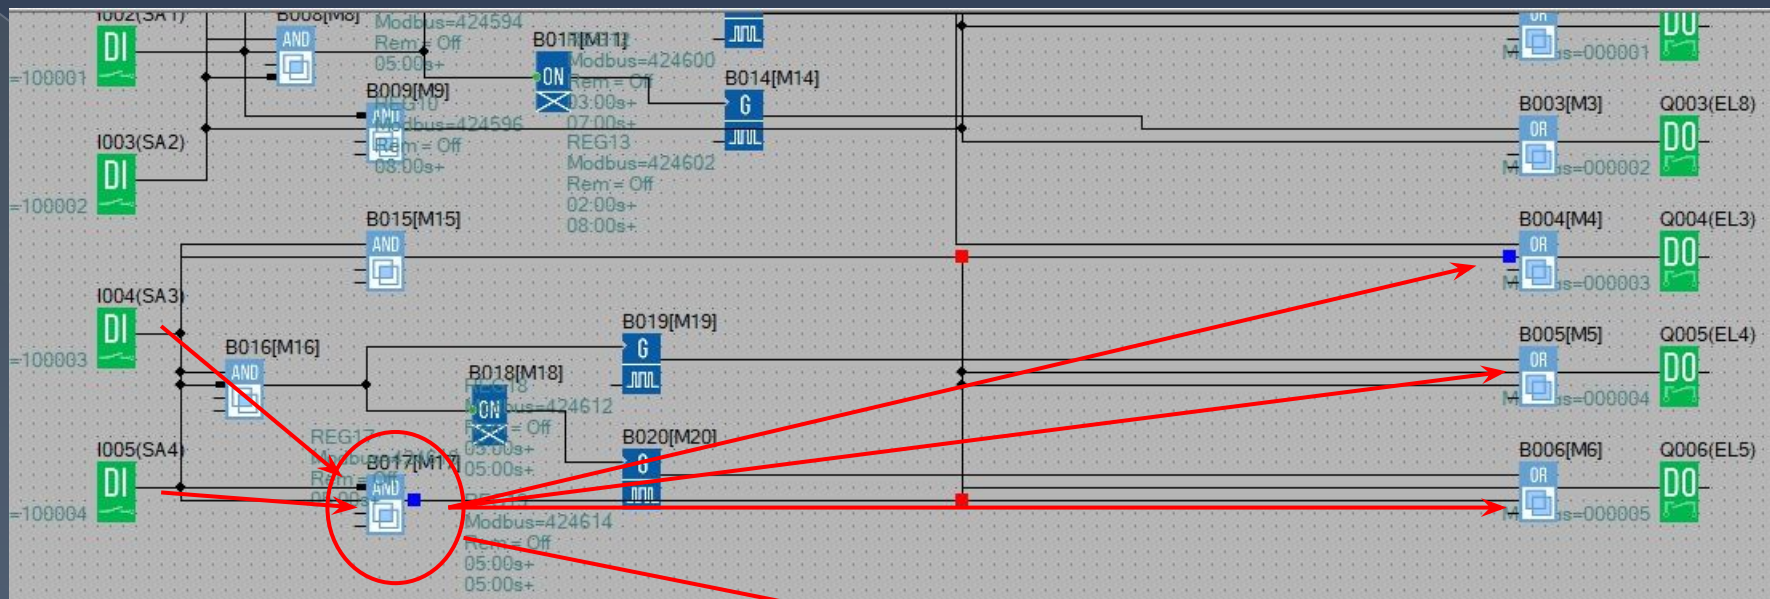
I002(SA1)
DI
=100001
B008[M8]
AND
Modbus=424594
Rem = Off
05:00s+
B011[M11]
ON
Modbus=424600
Rem = Off
03:00s+
07:00s+
B014[M14]
G
B009[M9]
AND
REG10
Modbus=424596
Rem = Off
08:00s+
REG13
Modbus=424602
Rem = Off
02:00s+
08:00s+
I003(SA2)
DI
=100002
B015[M15]
AND
I004(SA3)
DI
=100003
B016[M16]
AND
B019[M19]
G
B018[M18]
REG18
ON
Modbus=424612
Rem = Off
03:00s+
05:00s+
B020[M20]
G
I005(SA4)
DI
=100004
REG17
B017[M17]
AND
Modbus=424614
Rem = Off
05:00s+
05:00s+
OR
Modbus=000001
DO
B003[M3]
OR
Modbus=000002
Q003(EL8)
DO
B004[M4]
OR
Modbus=000003
Q004(EL3)
DO
B005[M5]
OR
Modbus=000004
Q005(EL4)
DO
B006[M6]
OR
Modbus=000005
Q006(EL5)
DO